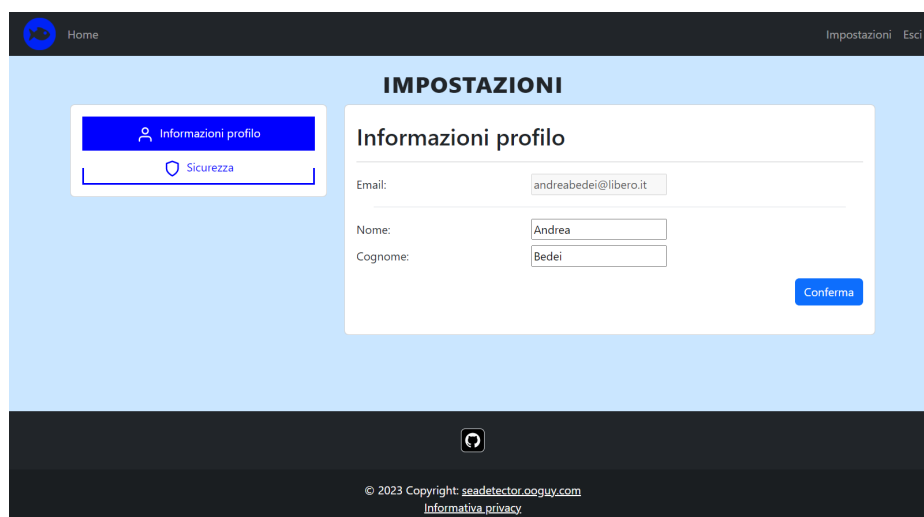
Home

Impostazioni Esci

IMPOSTAZIONI

Informazioni profilo

Sicurezza

Informazioni profilo

Email: andreabedei@libero.it

Nome: Andrea

Cognome: Bedei

Conferma

© 2023 Copyright: seadetector.ooguy.com

Informativa privacy